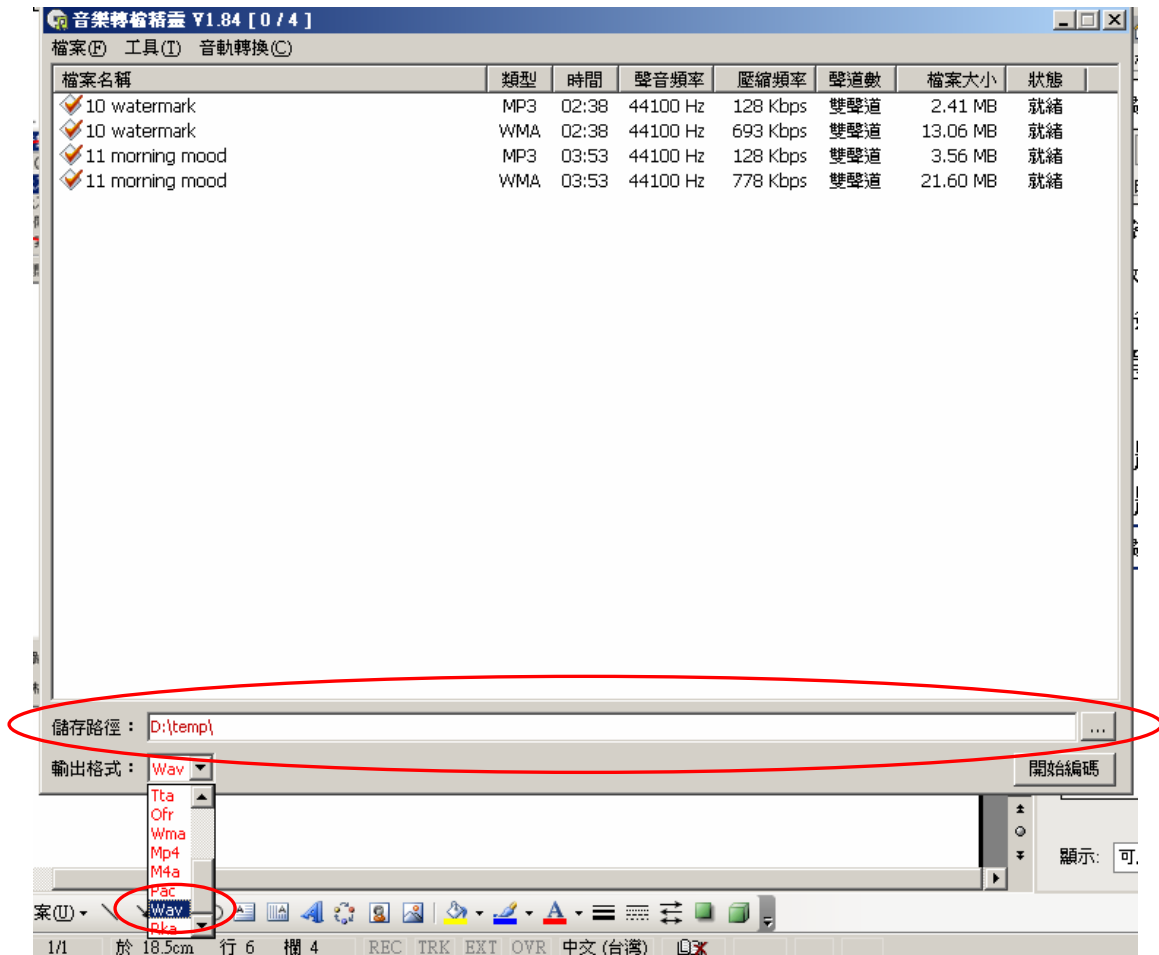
音樂轉檔精靈 V1.84 [ 0 / 4 ]

檔案(F) 工具(T) 音軌轉換(C)

| 檔案名稱 | 類型 | 時間 | 聲音頻率 | 壓縮頻率 | 聲道數 | 檔案大小 | 狀態 |
|---|---|---|---|---|---|---|---|
| 10 watermark | MP3 | 02:38 | 44100 Hz | 128 Kbps | 雙聲道 | 2.41 MB | 就緒 |
| 10 watermark | WMA | 02:38 | 44100 Hz | 693 Kbps | 雙聲道 | 13.06 MB | 就緒 |
| 11 morning mood | MP3 | 03:53 | 44100 Hz | 128 Kbps | 雙聲道 | 3.56 MB | 就緒 |
| 11 morning mood | WMA | 03:53 | 44100 Hz | 778 Kbps | 雙聲道 | 21.60 MB | 就緒 |

儲存路徑： D:\temp\ ...

輸出格式： Wav

開始編碼

Tta
Ofr
Wma
Mp4
M4a
Pac
Wav
Rka

顯示: 可

案(U)

1/1 於 18.5cm 行 6 欄 4 REC TRK EXT OVR 中文 (台灣)